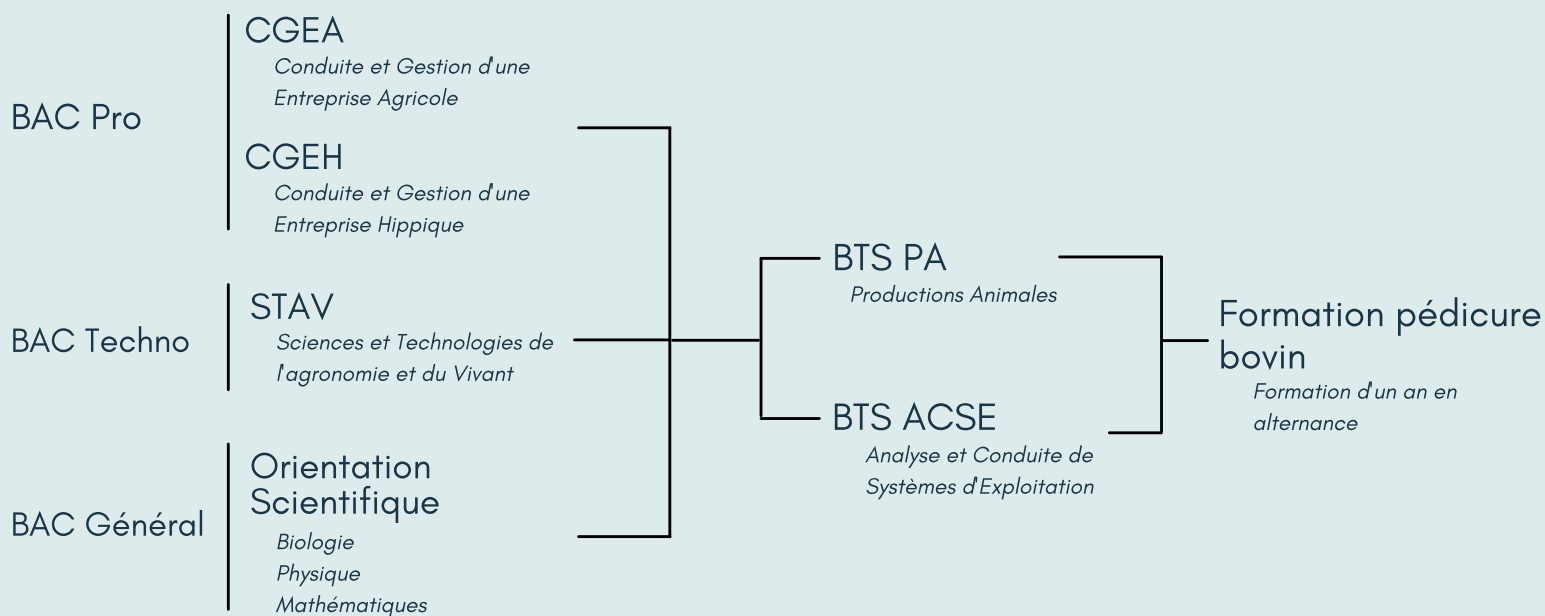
BAC Pro

CGEA
Conduite et Gestion d'une Entreprise Agricole

CGEH
Conduite et Gestion d'une Entreprise Hippique

BAC Techno

STAV
Sciences et Technologies de l'agronomie et du Vivant

BAC Général

Orientation Scientifique
Biologie
Physique
Mathématiques

BTS PA
Productions Animales

BTS ACSE
Analyse et Conduite de Systèmes d'Exploitation

Formation pédicure bovin
Formation d'un an en alternance